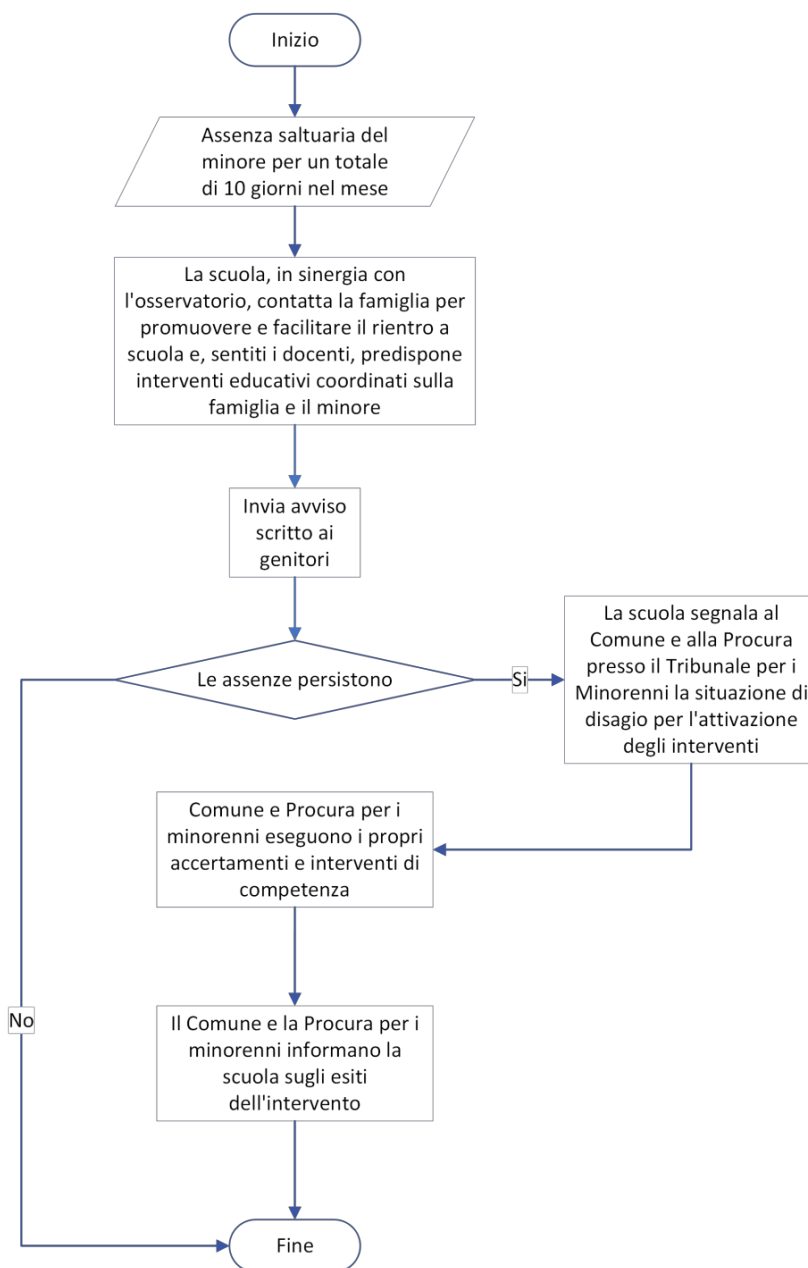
Inizio

Assenza saltuaria del minore per un totale di 10 giorni nel mese

La scuola, in sinergia con l'osservatorio, contatta la famiglia per promuovere e facilitare il rientro a scuola e, sentiti i docenti, predispone interventi educativi coordinati sulla famiglia e il minore

Invia avviso scritto ai genitori

Le assenze persistono

Si

La scuola segnala al Comune e alla Procura presso il Tribunale per i Minorenni la situazione di disagio per l'attivazione degli interventi

Comune e Procura per i minorenni eseguono i propri accertamenti e interventi di competenza

No

Il Comune e la Procura per i minorenni informano la scuola sugli esiti dell'intervento

Fine